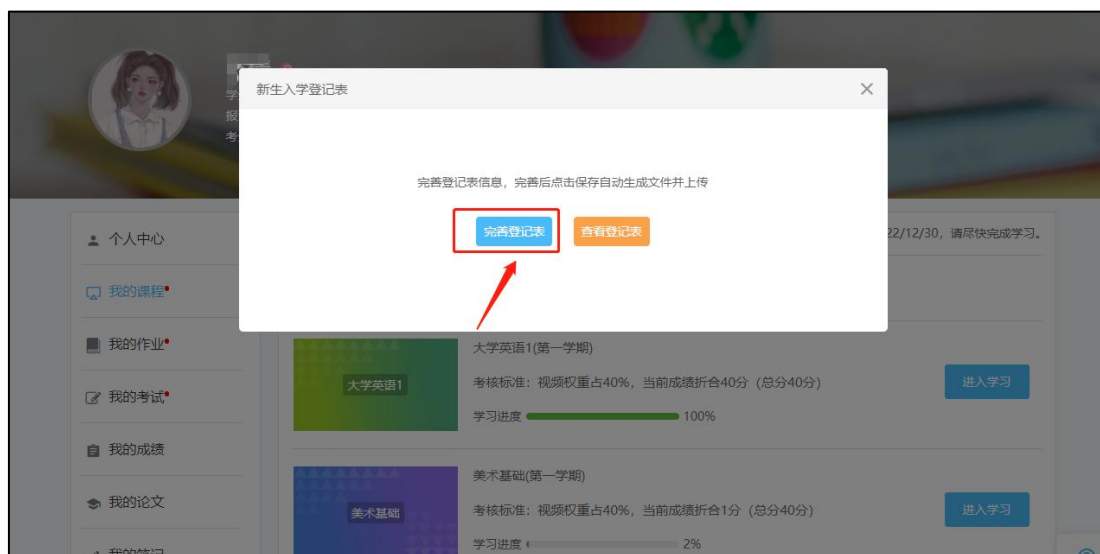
学
报
考

新生入学登记表

×

完善登记表信息，完善后点击保存自动生成文件并上传

完善登记表

查看登记表

个人中心

我的课程

我的作业

我的考试

我的成绩

我的论文

我的笔记

22/12/30，请尽快完成学习。

大学英语1

大学英语1(第一学期)

考核标准：视频权重占40%，当前成绩折合40分（总分40分）

学习进度 100%

进入学习

美术基础

美术基础(第一学期)

考核标准：视频权重占40%，当前成绩折合1分（总分40分）

学习进度 2%

进入学习